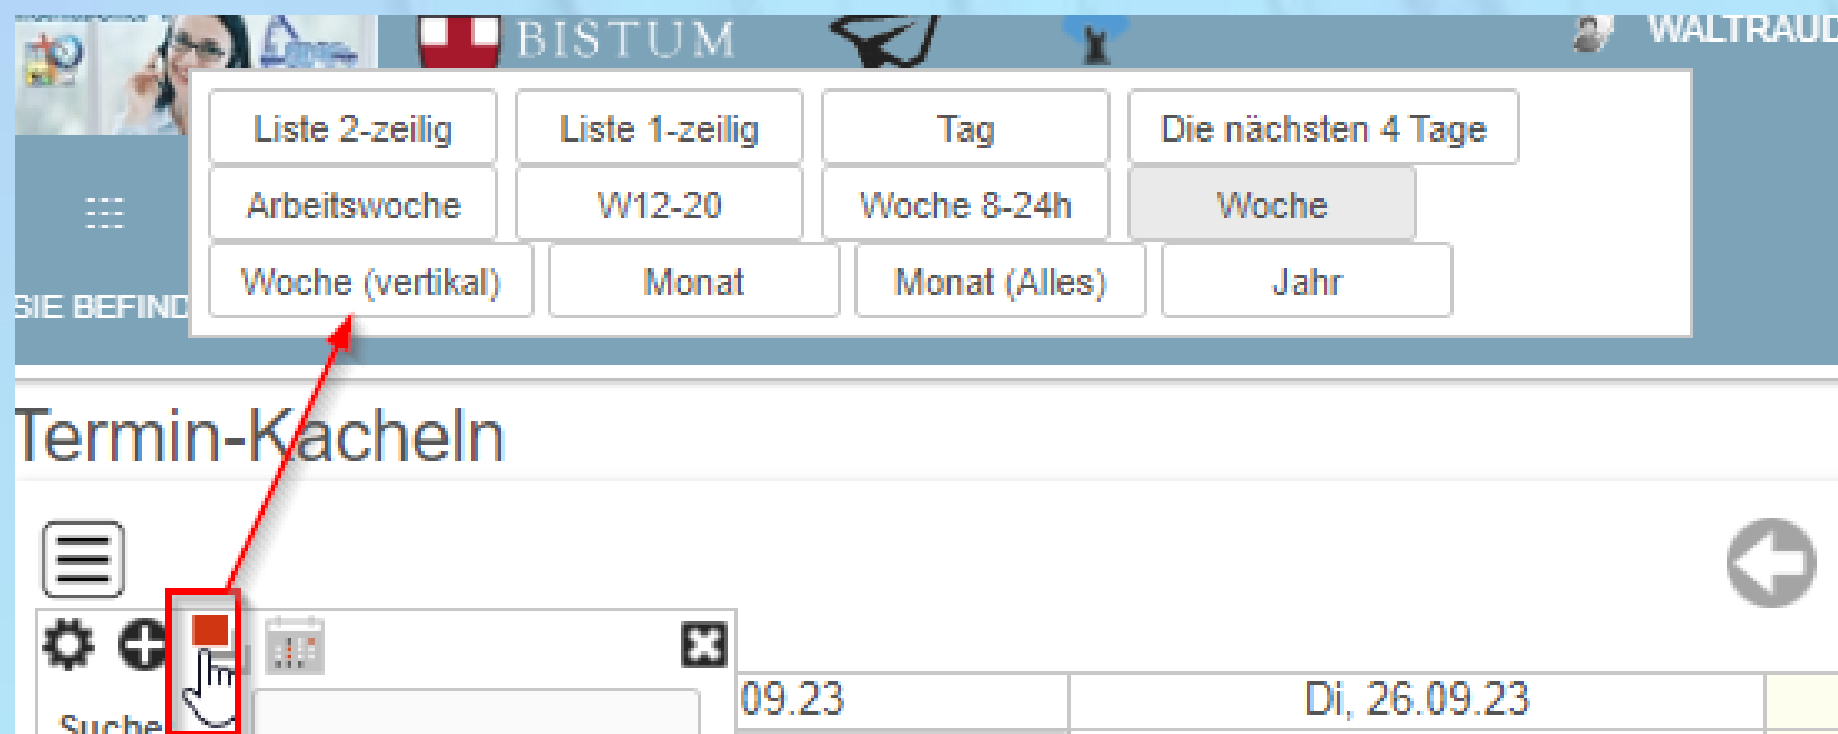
BISTUM

WALTRAUD

Liste 2-zeilig | Liste 1-zeilig | Tag | Die nächsten 4 Tage

Arbeitswoche | W12-20 | Woche 8-24h | Woche

Woche (vertikal) | Monat | Monat (Alles) | Jahr

SIE BEFIND

Termin-Kacheln

Suche

09.23

Di, 26.09.23